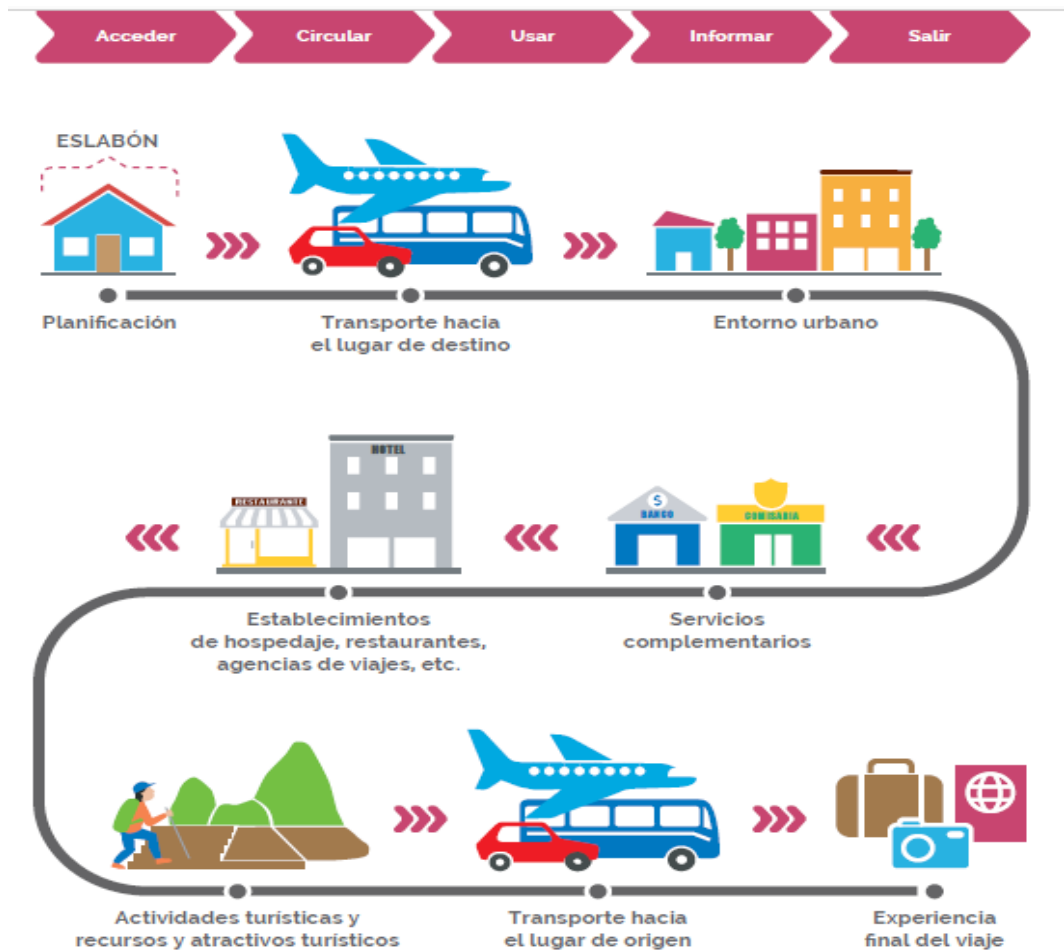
Acceder

Circular

Usar

Informar

Salir

ESLABÓN

Planificación

Transporte hacia el lugar de destino

Entorno urbano

HOTEL

RESTAURANTE

BANCO

COMISARIA

Establecimientos de hospedaje, restaurantes, agencias de viajes, etc.

Servicios complementarios

Actividades turísticas y recursos y atractivos turísticos

Transporte hacia el lugar de origen

Experiencia final del viaje